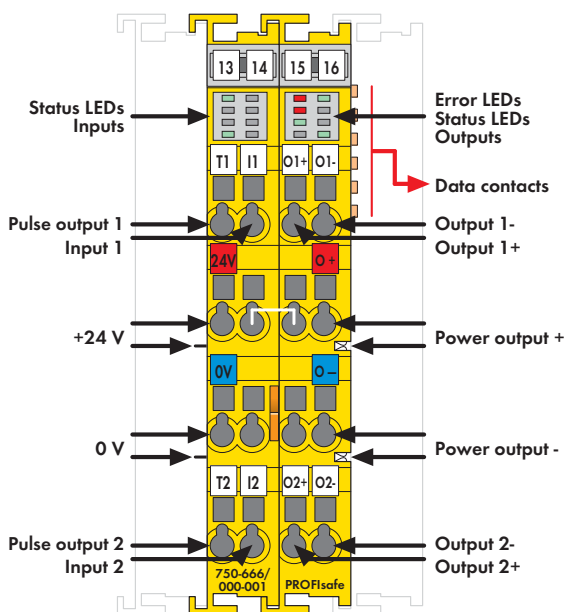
13 14 15 16

Status LEDs Inputs

Error LEDs Status LEDs Outputs

T1 I1 O1+ O1-

Data contacts

Pulse output 1 Input 1

Output 1- Output 1+

24V O +

+24 V

Power output +

0V O –

0 V

Power output -

T2 I2 O2+ O2-

Pulse output 2 Input 2

Output 2- Output 2+

750-666/ 000-001

PROFIsafe